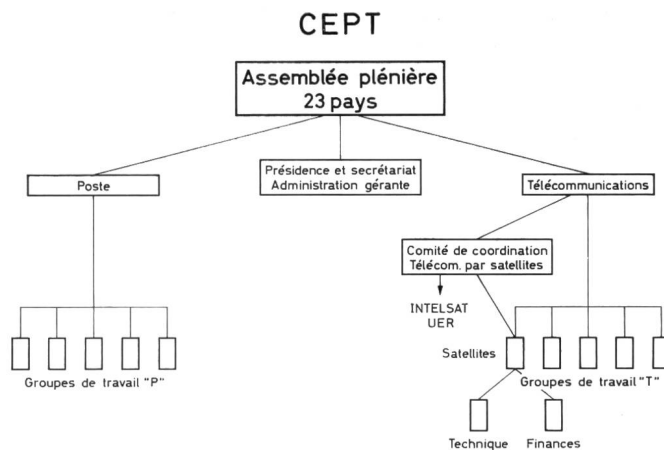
CEPT

Assemblée plénière
23 pays

Poste

Présidence et secrétariat
Administration gérante

Télécommunications

Comité de coordination
Télécom. par satellites

INTELSAT
UER

Satellites

Groupes de travail "P"

Groupes de travail "T"

Technique

Finances